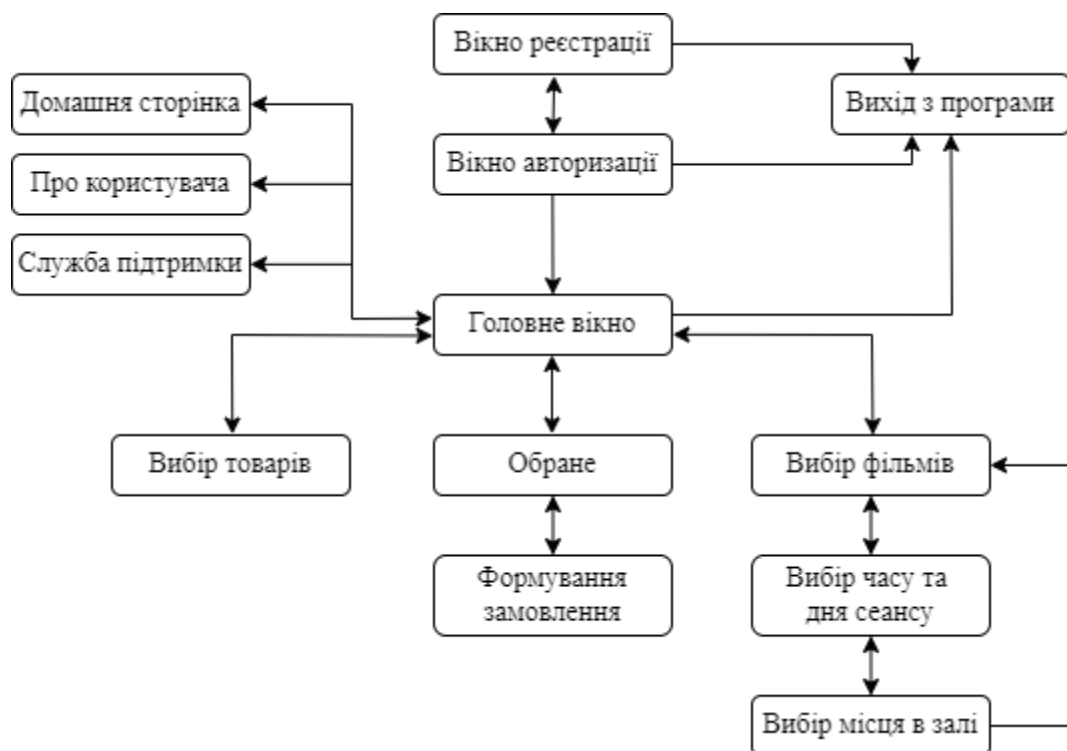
Вікно реєстрації

Домашня сторінка

Вихід з програми

Вікно авторизації

Про користувача

Служба підтримки

Головне вікно

Вибір товарів

Обране

Вибір фільмів

Формування замовлення

Вибір часу та дня сеансу

Вибір місця в залі